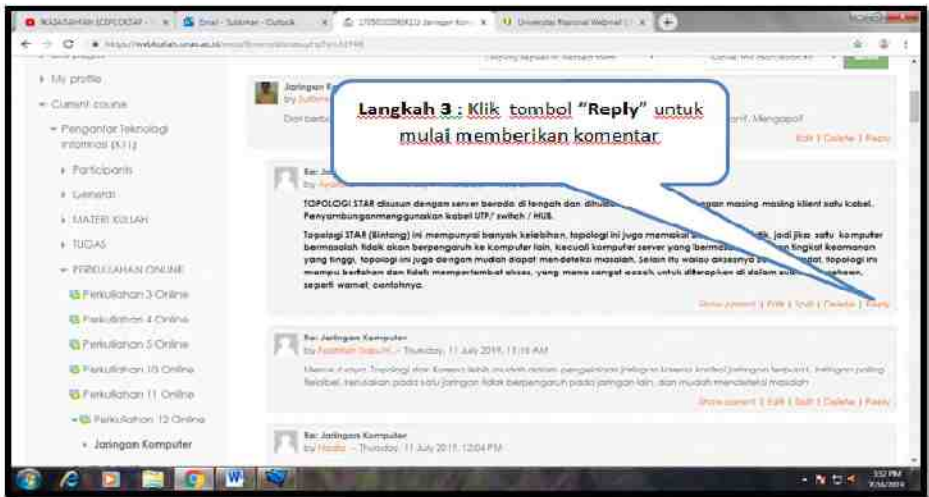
MAHASISWA KEPERAWATAN · | Email - Sukimar - Outlook | Jaringan Komputer | Universitas Nasional Webinar

My profile

Current course

Pengantar Teknologi Informasi (KTI)

Participants

General

MATERI KULIAH

TUGAS

PERKULIAHAN ONLINE

Perkuliahan 3 Online

Perkuliahan 4 Online

Perkuliahan 5 Online

Perkuliahan 10 Online

Perkuliahan 11 Online

Perkuliahan 12 Online

Jaringan Komputer

Jaringan K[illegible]

by Sukimar

Dari berba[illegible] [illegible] Mengapa?

Edit | Delete | Reply

Langkah 3 : Klik tombol "Reply" untuk mulai memberikan komentar

Re: Jar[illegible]

by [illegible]

TOPOLOGI STAR disusun dengan server berada di tengah dan dihub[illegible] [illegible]ngan masing masing klient satu kabel. Penyambunganmenggunakan kabel UTP/ switch / HUB.

Topologi STAR (Bintang) ini mempunyai banyak kelebihan, topologi ini juga memakai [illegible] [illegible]dik, jadi jika satu komputer bermasalah tidak akan berpengaruh ke komputer lain, kecuali komputer server yang bermas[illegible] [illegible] tingkat keamanan yang tinggi, topologi ini juga dengan mudah dapat mendeteksi masalah. Selain itu walau aksesnya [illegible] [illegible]pat, topologi ini mampu bertahan dan tidak memperlambat akses, yang mana sangat cocok untuk diterapkan di dalam su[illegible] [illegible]sahaan, seperti warnet, contohnya.

Show parent | Edit | Split | Delete | Reply

Re: Jaringan Komputer

by Fatimah Sasuhi - Thursday, 11 July 2019, 11:16 AM

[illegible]

Show parent | Edit | Split | Delete | Reply

Re: Jaringan Komputer

by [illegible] - Thursday, 11 July 2019, 12:04 PM

3:52 PM